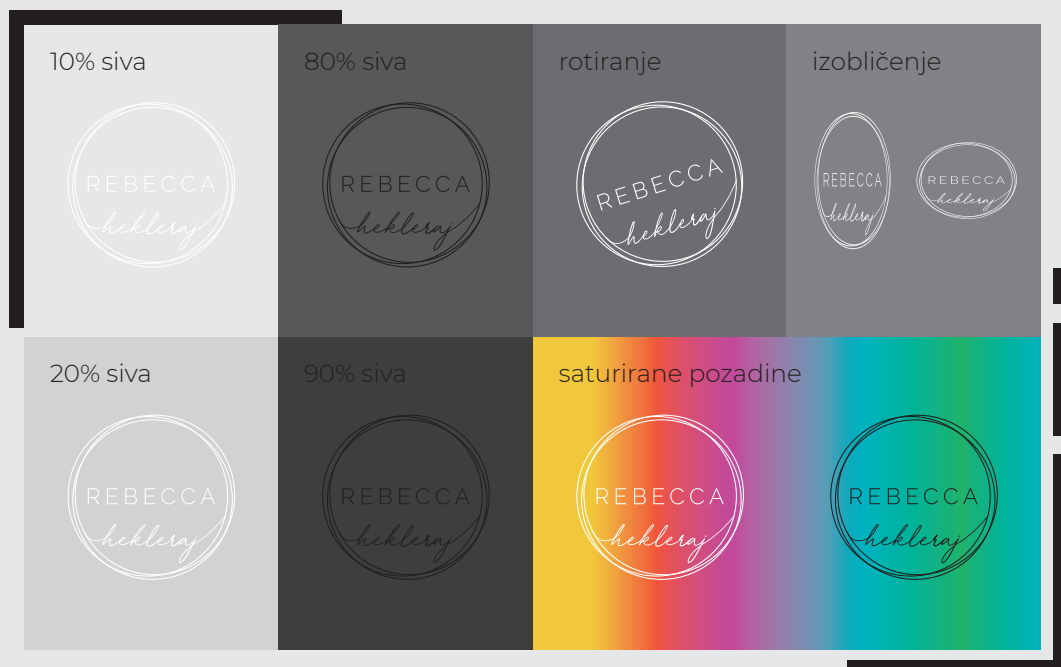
10% siva

REBECCA
hekleraj

80% siva

REBECCA
hekleraj

rotiranje

REBECCA
hekleraj

izobličenje

REBECCA
hekleraj

REBECCA
hekleraj

20% siva

REBECCA
hekleraj

90% siva

REBECCA
hekleraj

saturirane pozadine

REBECCA
hekleraj

REBECCA
hekleraj